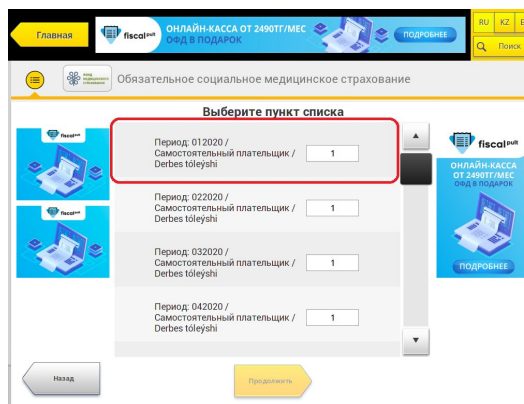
Главная

fiscalpult ОНЛАЙН-КАССА ОТ 2490ТГ/МЕС ОФД В ПОДАРОК ПОДРОБНЕЕ

RU KZ E

Поиск

Обязательное социальное медицинское страхование

Выберите пункт списка

fiscalpult

fiscalpult

Период: 012020 / Самостоятельный плательщик / Derbes tôleýshi 1

Период: 022020 / Самостоятельный плательщик / Derbes tôleýshi 1

Период: 032020 / Самостоятельный плательщик / Derbes tôleýshi 1

Период: 042020 / Самостоятельный плательщик / Derbes tôleýshi 1

fiscalpult ОНЛАЙН-КАССА ОТ 2490ТГ/МЕС ОФД В ПОДАРОК ПОДРОБНЕЕ

Назад

Продолжить